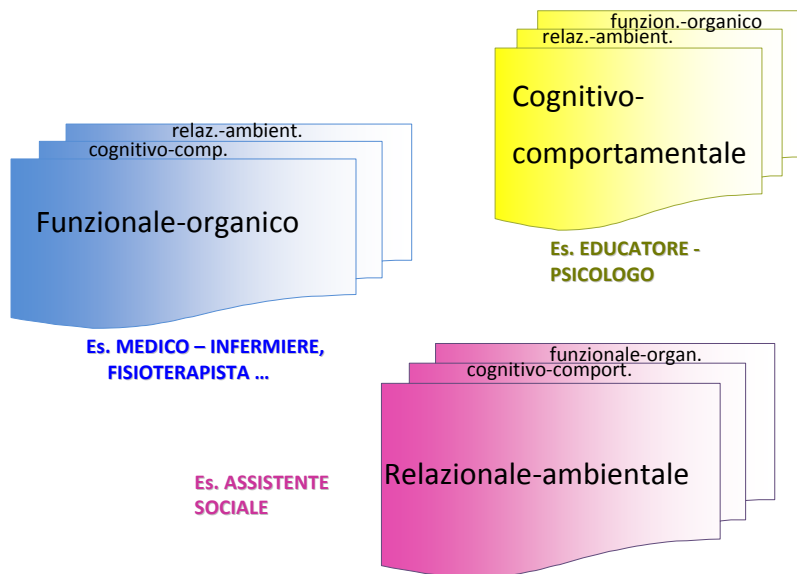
funzion.-organico
relaz.-ambient.
Cognitivo-comportamentale

Es. EDUCATORE - PSICOLOGO

relaz.-ambient.
cognitivo-comp.
Funzionale-organico

Es. MEDICO – INFERMIERE, FISIOTERAPISTA …

funzionale-organ.
cognitivo-comport.
Relazionale-ambientale

Es. ASSISTENTE SOCIALE